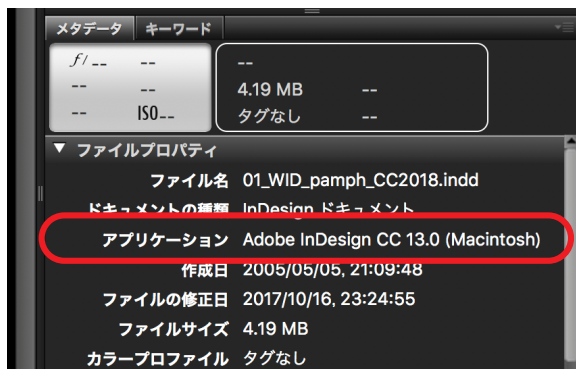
メタデータ キーワード

$f$/-- --
-- --
-- ISO--

--
4.19 MB --
タグなし --

▼ ファイルプロパティ
ファイル名 01_WID_pamph_CC2018.indd
ドキュメントの種類 InDesign ドキュメント
アプリケーション Adobe InDesign CC 13.0 (Macintosh)
作成日 2005/05/05, 21:09:48
ファイルの修正日 2017/10/16, 23:24:55
ファイルサイズ 4.19 MB
カラープロファイル タグなし